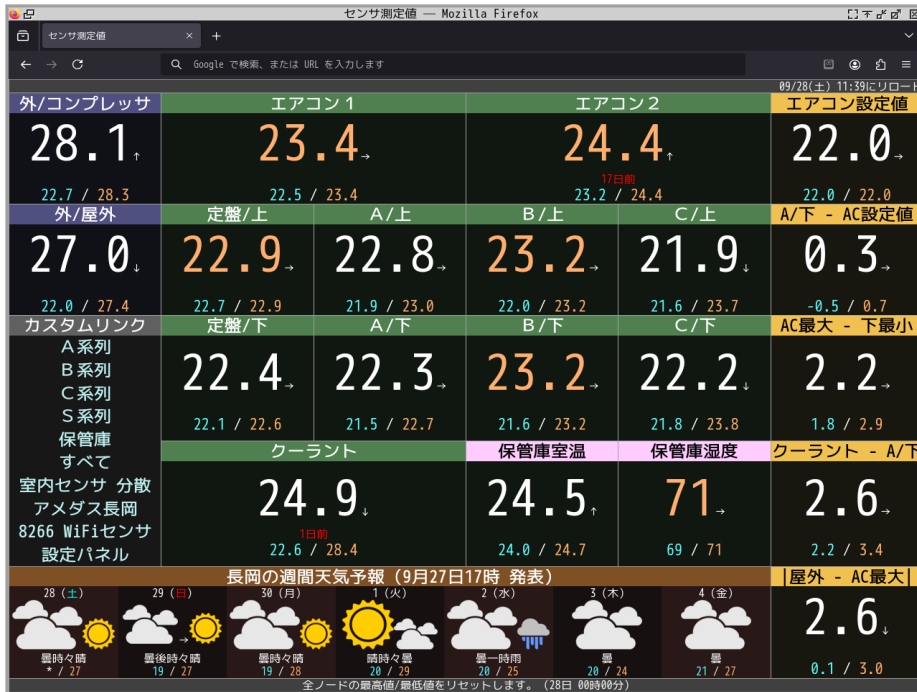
センサ測定値 — Mozilla Firefox

センサ測定値 ×
+

Google で検索、または URL を入力します

09/28(土) 11:39にリロード

外/コンプレッサ
28.1↑
22.7 / 28.3

エアコン１
23.4→
22.5 / 23.4

エアコン２
24.4↑
17日前
23.2 / 24.4

エアコン設定値
22.0→
22.0 / 22.0

外/屋外
27.0↓
22.0 / 27.4

定盤/上
22.9→
22.7 / 22.9

A/上
22.8→
21.9 / 23.0

B/上
23.2→
22.0 / 23.2

C/上
21.9↓
21.6 / 23.7

A/下 - AC設定値
0.3→
-0.5 / 0.7

カスタムリンク
A系列
B系列
C系列
S系列
保管庫
すべて
室内センサ 分散
アメダス長岡
8266 WiFiセンサ
設定パネル

定盤/下
22.4→
22.1 / 22.6

A/下
22.3→
21.5 / 22.7

B/下
23.2→
21.6 / 23.2

C/下
22.2↓
21.8 / 23.8

AC最大 - 下最小
2.2→
1.8 / 2.9

クーラント
24.9↓
1日前
22.6 / 28.4

保管庫室温
24.5↑
24.0 / 24.7

保管庫湿度
71→
69 / 71

クーラント - A/下
2.6→
2.2 / 3.4

長岡の週間天気予報（9月27日17時 発表）
28（土）
曇時々晴
* / 27
29（日）
曇後時々晴
19 / 27
30（月）
曇時々晴
19 / 28
1（火）
晴時々曇
20 / 29
2（水）
曇一時雨
20 / 25
3（木）
曇
20 / 24
4（金）
曇
21 / 27

|屋外 - AC最大|
2.6↓
0.1 / 3.0

全ノードの最高値/最低値をリセットします。（28日 00時00分）